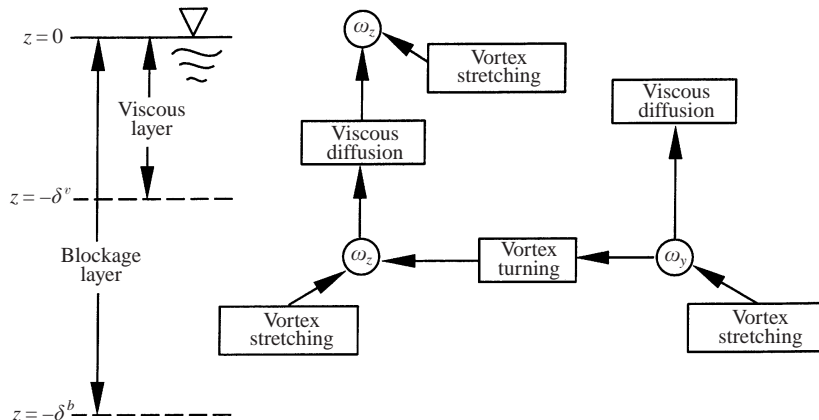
$z = 0$

Viscous layer

$z = -\delta^v$

Blockage layer

$z = -\delta^b$

$\omega_z$

Vortex stretching

Viscous diffusion

$\omega_z$

Vortex stretching

Vortex turning

$\omega_y$

Viscous diffusion

Vortex stretching